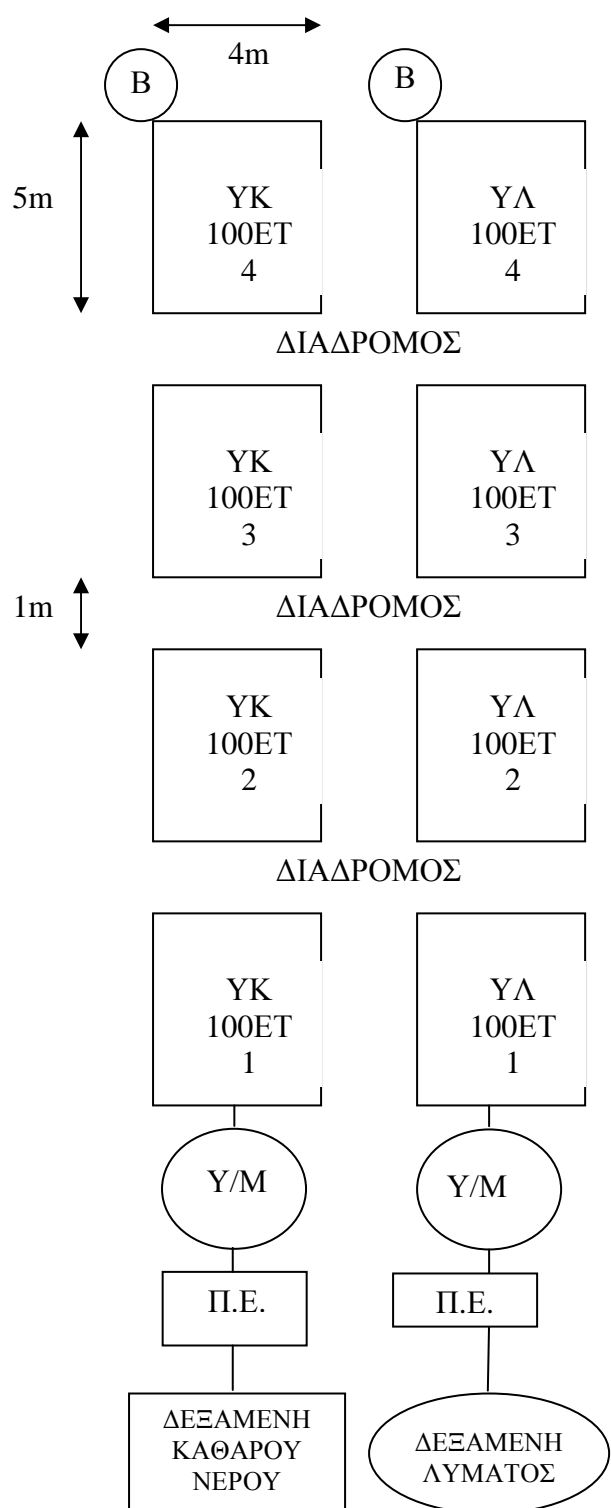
4m

B

B

5m

ΥΚ
100ΕΤ
4

ΥΛ
100ΕΤ
4

ΔΙΑΔΡΟΜΟΣ

ΥΚ
100ΕΤ
3

ΥΛ
100ΕΤ
3

1m

ΔΙΑΔΡΟΜΟΣ

ΥΚ
100ΕΤ
2

ΥΛ
100ΕΤ
2

ΔΙΑΔΡΟΜΟΣ

ΥΚ
100ΕΤ
1

ΥΛ
100ΕΤ
1

Υ/Μ

Υ/Μ

Π.Ε.

Π.Ε.

ΔΕΞΑΜΕΝΗ ΚΑΘΑΡΟΥ ΝΕΡΟΥ

ΔΕΞΑΜΕΝΗ ΛΥΜΑΤΟΣ